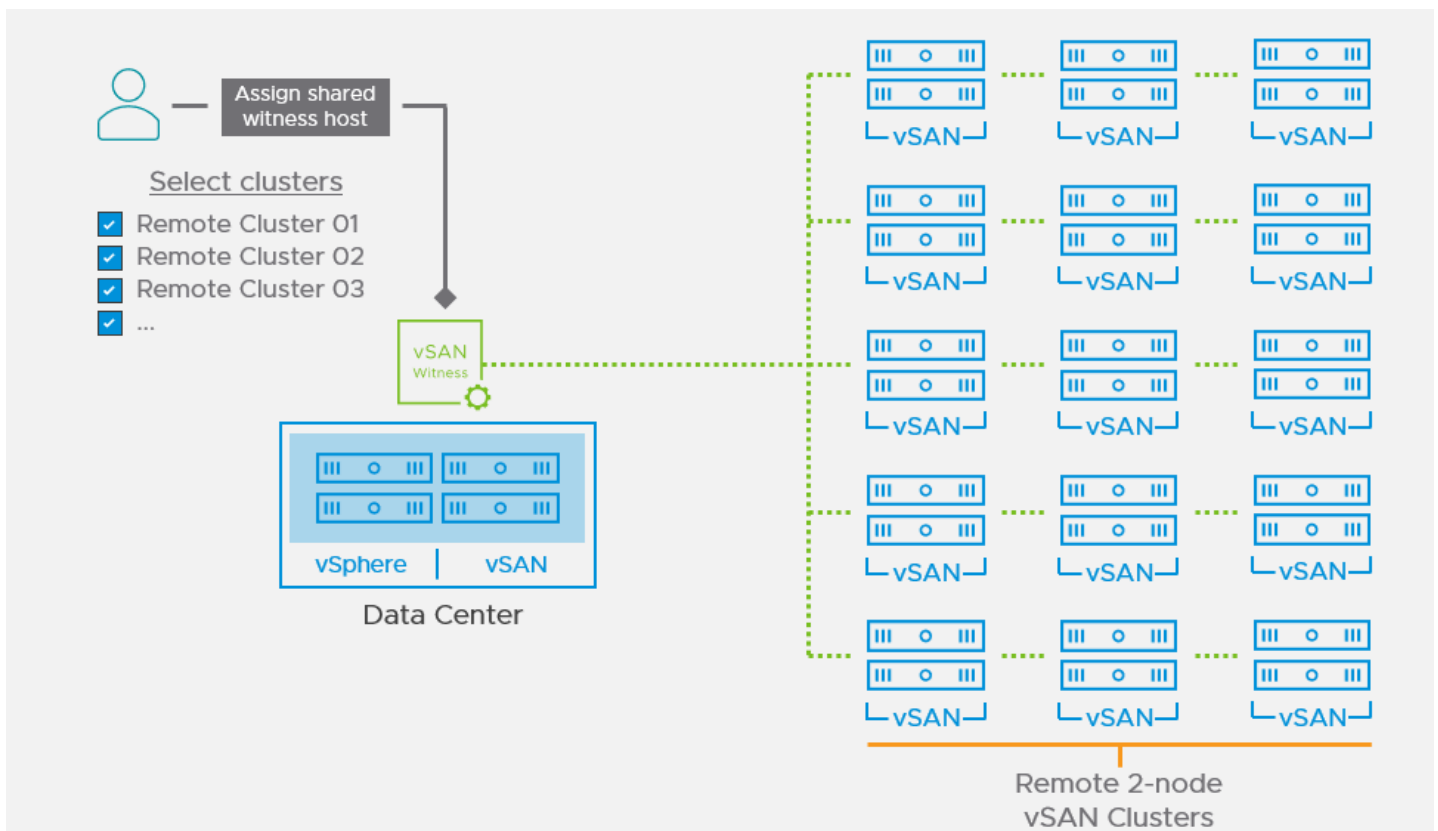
Assign shared witness host

Select clusters

Remote Cluster 01
Remote Cluster 02
Remote Cluster 03
...

vSAN
Witness

vSphere | vSAN

Data Center

vSAN vSAN vSAN
vSAN vSAN vSAN
vSAN vSAN vSAN
vSAN vSAN vSAN
vSAN vSAN vSAN

Remote 2-node vSAN Clusters